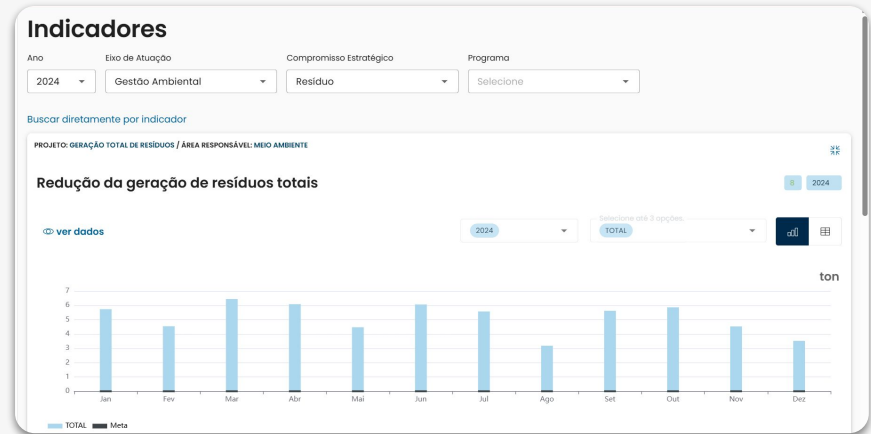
Indicadores

Ano
2024

Eixo de Atuação
Gestão Ambiental

Compromisso Estratégico
Resíduo

Programa
Selecione

Buscar diretamente por indicador

PROJETO: GERAÇÃO TOTAL DE RESÍDUOS / ÁREA RESPONSÁVEL: MEIO AMBIENTE

Redução da geração de resíduos totais

0 2024

ver dados

2024

Selecione até 3 opções
TOTAL

ton

7
6
5
4
3
2
1
0

Jan Fev Mar Abr Mai Jun Jul Ago Set Out Nov Dez

TOTAL Meta